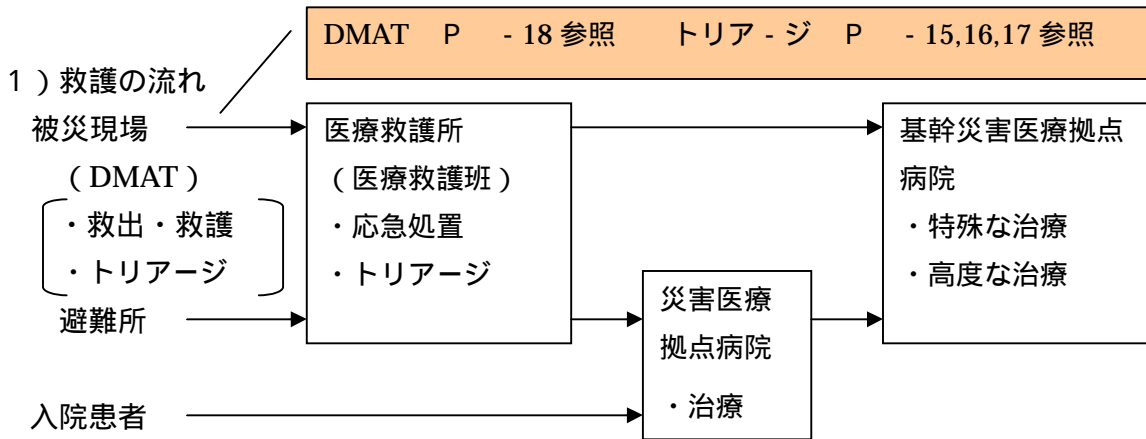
DMAT　P　- 18 参照　　トリア - ジ　P　- 15,16,17 参照

1）救護の流れ

被災現場

（DMAT）

・救出・救護

・トリアージ

避難所

入院患者

医療救護所

（医療救護班）

・応急処置

・トリアージ

災害医療

拠点病院

・治療

基幹災害医療拠点

病院

・特殊な治療

・高度な治療